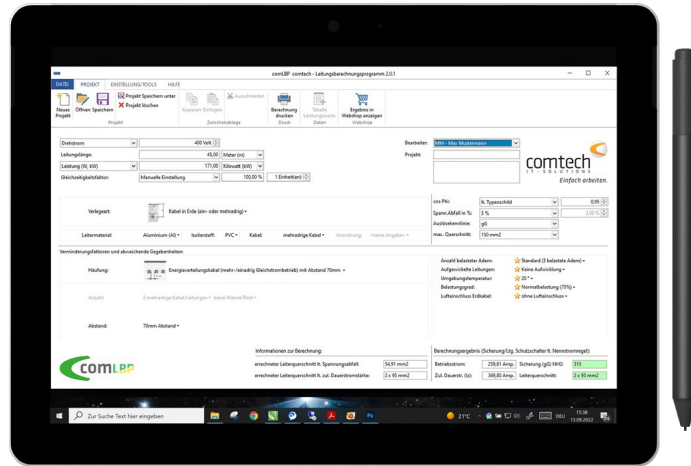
comLBP comtech - Leitungsberechnungsprogramm 2.0.1

DATEI PROJEKT EINSTELLUNG/TOOLS HILFE

Neues Projekt Öffnen Speichern Projekt Speichern unter Projekt löschen
Projekt

Kopieren Einfügen Ausschneiden
Zwischenablage

Berechnung drucken
Druck

Tabelle Leitungswerte
Daten

Ergebnis in Webshop anzeigen
Webshop

Drehstrom | 400 Volt
Leitungslänge: | 45,00 | Meter (m)
Leistung (W, kW) | 171,00 | Kilowatt (kW)
Gleichzeitigkeitsfaktor: | Manuelle Einstellung | 100,00 % | 1 Einheit(en)

Bearbeiter: MM - Max Mustermann
Projekt:

comtech
IT · SOLUTIONS
Einfach arbeiten.

Verlegeart: Kabel in Erde (ein- oder mehradrig)

Leitermaterial: Aluminium (Al) Isolierstoff: PVC Kabel: mehradrige Kabel Anordnung: Keine Angabe

cos Phi: lt. Typenschild 0,95
Spann.Abfall in %: 3 % 3,00 %
Auslösekennlinie: gG
max. Querschnitt: 150 mm2

Verminderungsfaktoren und abweichende Gegebenheiten:

Häufung: Energieverteilungskabel (mehr-/einadrig Gleichstrombetrieb) mit Abstand 70mm

Anzahl: 2 mehradrige Kabel/Leitungen keine Wärme/Rest

Abstand: 70mm Abstand

Anzahl belasteter Adern: Standard (3 belastete Adern)
Aufgewickelte Leitungen: Keine Aufwicklung
Umgebungstemperatur: 20 °
Belastungsgrad: Normalbelastung (70%)
Lufteinschluss Erdkabel: ohne Lufteinschluss

comLBP

Informationen zur Berechnung:
errechneter Leiterquerschnitt lt. Spannungsabfall: 54,91 mm2
errechneter Leiterquerschnitt lt. zul. Dauerstromstärke: 2 x 95 mm2

Berechnungsergebnis (Sicherung/Ltg. Schutzschalter lt. Nennstromregel):
Betriebsstrom: 259,81 Amp. Sicherung (gG) NH0: 315
Zul. Dauerstr. (Iz): 368,60 Amp. Leiterquerschnitt: 2 x 95 mm2

Zur Suche Text hier eingeben
21°C DEU 15:38 13.09.2022